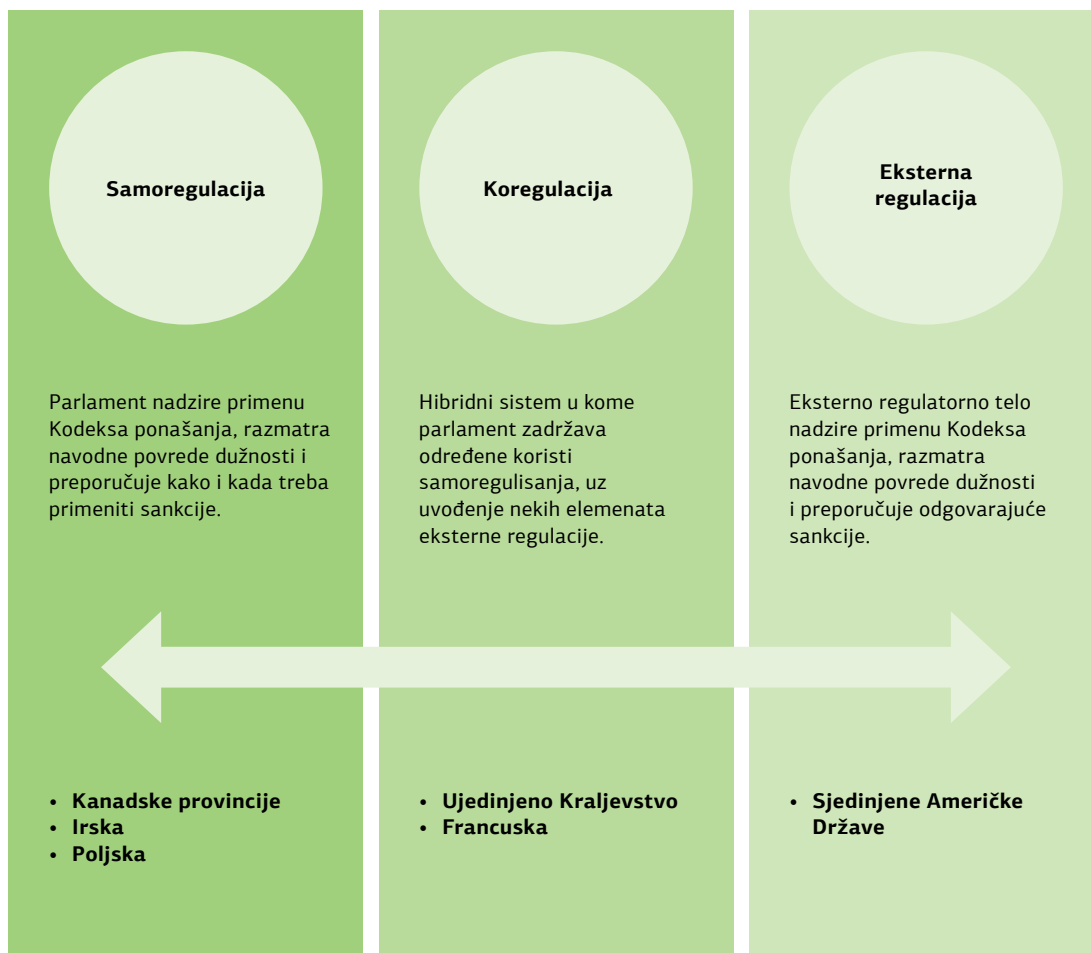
Samoregulacija

Parlament nadzire primenu Kodeksa ponašanja, razmatra navodne povrede dužnosti i preporučuje kako i kada treba primeniti sankcije.

• Kanadske provincije
• Irska
• Poljska

Koregulacija

Hibridni sistem u kome parlament zadržava određene koristi samoregulisanja, uz uvođenje nekih elemenata eksterne regulacije.

• Ujedinjeno Kraljevstvo
• Francuska

Eksterna regulacija

Eksterno regulatorno telo nadzire primenu Kodeksa ponašanja, razmatra navodne povrede dužnosti i preporučuje odgovarajuće sankcije.

• Sjedinjene Američke Države